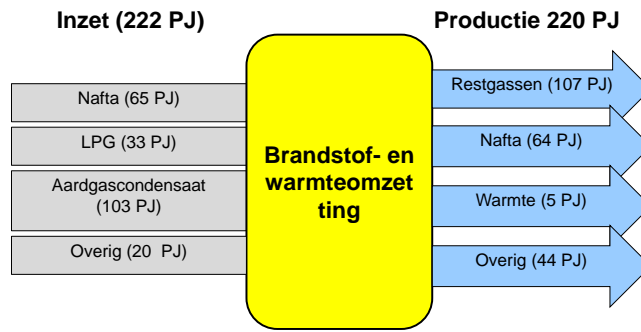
Inzet (222 PJ)

Productie 220 PJ

Nafta (65 PJ)

LPG (33 PJ)

Aardgascondensaat (103 PJ)

Overig (20 PJ)

Brandstof- en warmteomzet ting

Restgassen (107 PJ)

Nafta (64 PJ)

Warmte (5 PJ)

Overig (44 PJ)